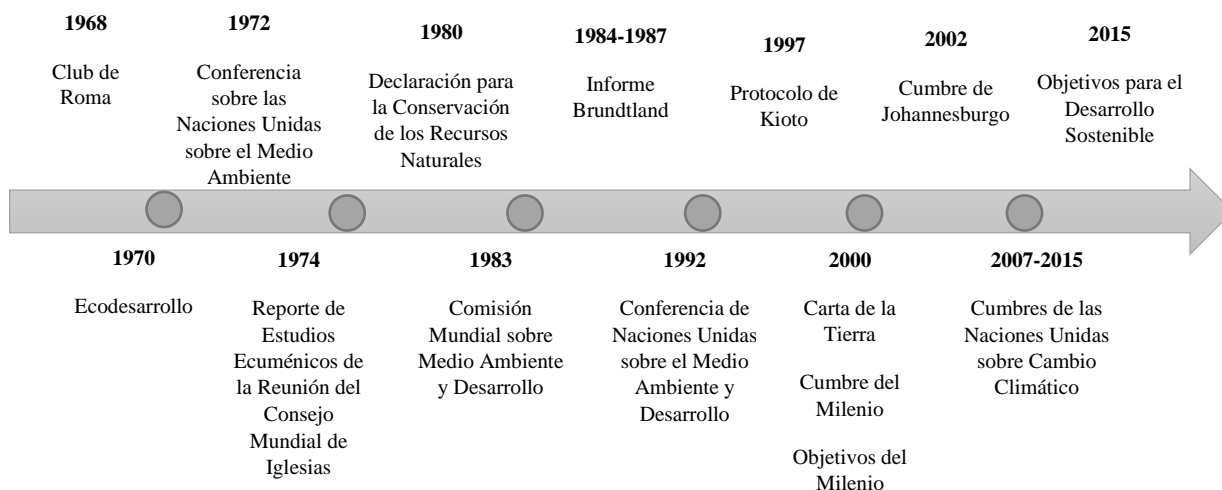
1968

Club de Roma

1972

Conferencia sobre las Naciones Unidas sobre el Medio Ambiente

1980

Declaración para la Conservación de los Recursos Naturales

1984-1987

Informe Brundtland

1997

Protocolo de Kioto

2002

Cumbre de Johannesburgo

2015

Objetivos para el Desarrollo Sostenible

1970

Ecodesarrollo

1974

Reporte de Estudios Ecuménicos de la Reunión del Consejo Mundial de Iglesias

1983

Comisión Mundial sobre Medio Ambiente y Desarrollo

1992

Conferencia de Naciones Unidas sobre el Medio Ambiente y Desarrollo

2000

Carta de la Tierra

Cumbre del Milenio

Objetivos del Milenio

2007-2015

Cumbres de las Naciones Unidas sobre Cambio Climático